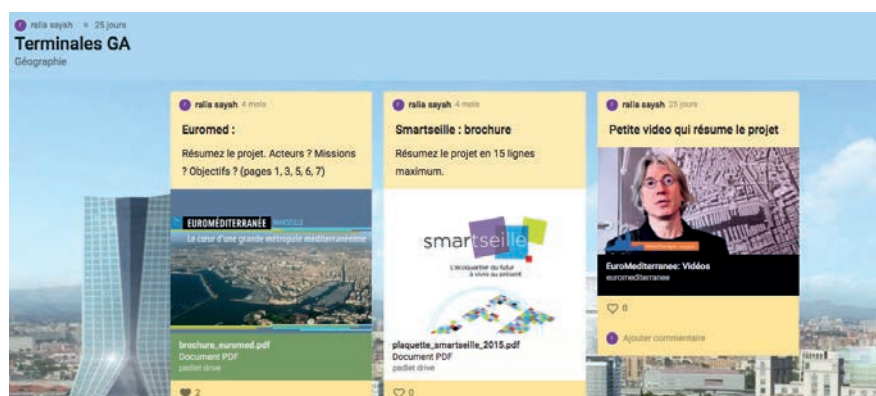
ralia sayah • 25 jours
Terminales GA
Géographie

ralia sayah 4 mois
Euromed :
Résumez le projet. Acteurs ? Missions ? Objectifs ? (pages 1, 3, 5, 6, 7)
EUROMÉDITERRANÉE MARSEILLE
Le cœur d'une grande métropole méditerranéenne
brochure_euromed.pdf
Document PDF
padlet drive
2

ralia sayah 4 mois
Smartseille : brochure
Résumez le projet en 15 lignes maximum.
smartseille
L'écoquartier du futur à vivre au présent
plaquette_smartseille_2015.pdf
Document PDF
padlet drive
0

ralia sayah 25 jours
Petite video qui résume le projet
EuroMediterranee: Vidéos
euromediterranee
0
Ajouter commentaire